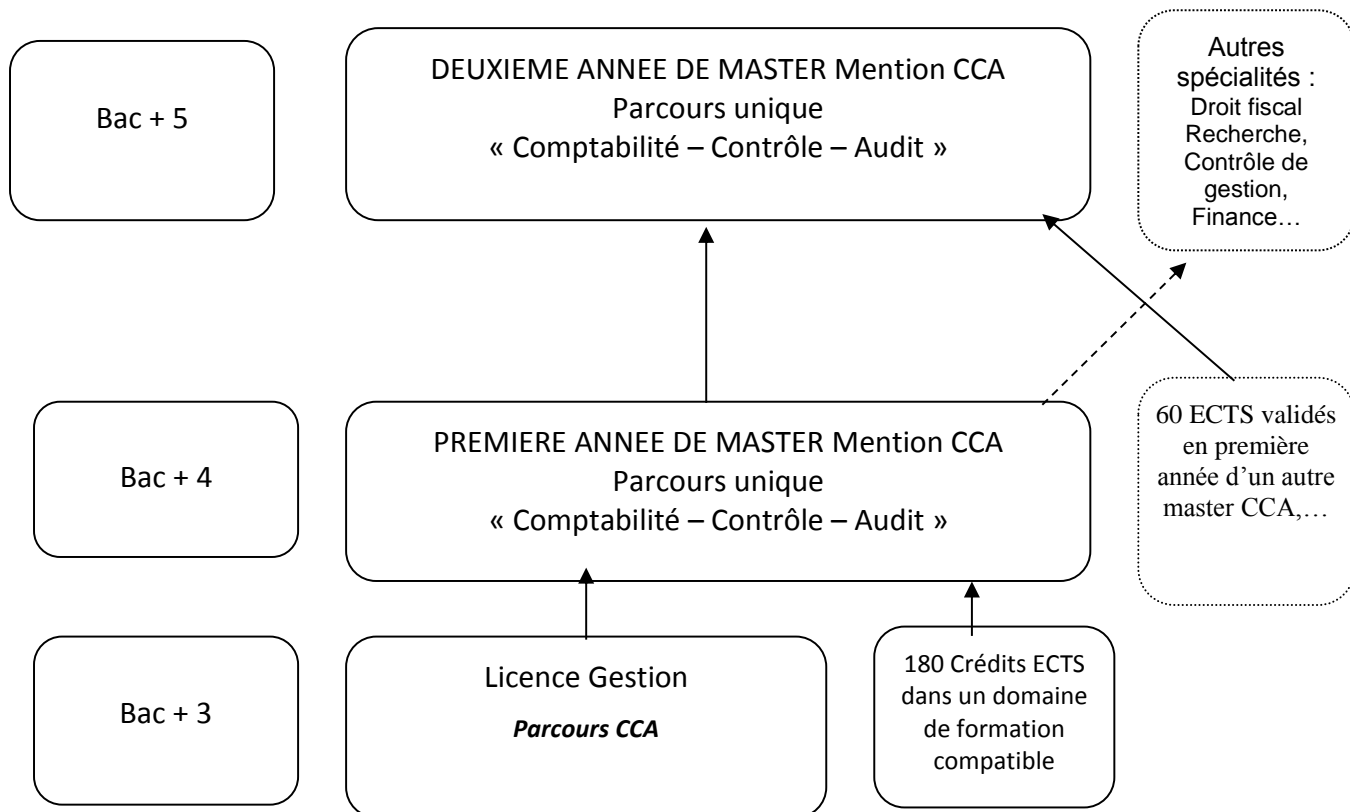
Bac + 5

DEUXIEME ANNEE DE MASTER Mention CCA
Parcours unique
« Comptabilité – Contrôle – Audit »

Autres spécialités : Droit fiscal Recherche, Contrôle de gestion, Finance…

Bac + 4

PREMIERE ANNEE DE MASTER Mention CCA
Parcours unique
« Comptabilité – Contrôle – Audit »

60 ECTS validés en première année d'un autre master CCA,…

Bac + 3

Licence Gestion
*Parcours CCA*

180 Crédits ECTS dans un domaine de formation compatible